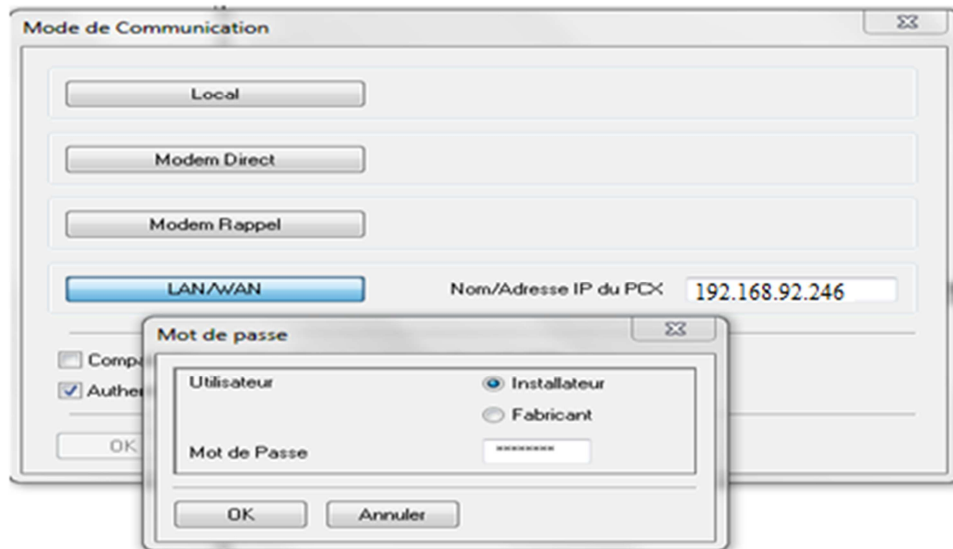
Mode de Communication

Local

Modem Direct

Modem Rappel

LAN/WAN

Nom/Adresse IP du PCX 192.168.92.246

Compa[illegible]

Authe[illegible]

OK

Mot de passe

Utilisateur

Installateur

Fabricant

Mot de Passe ********

OK Annuler